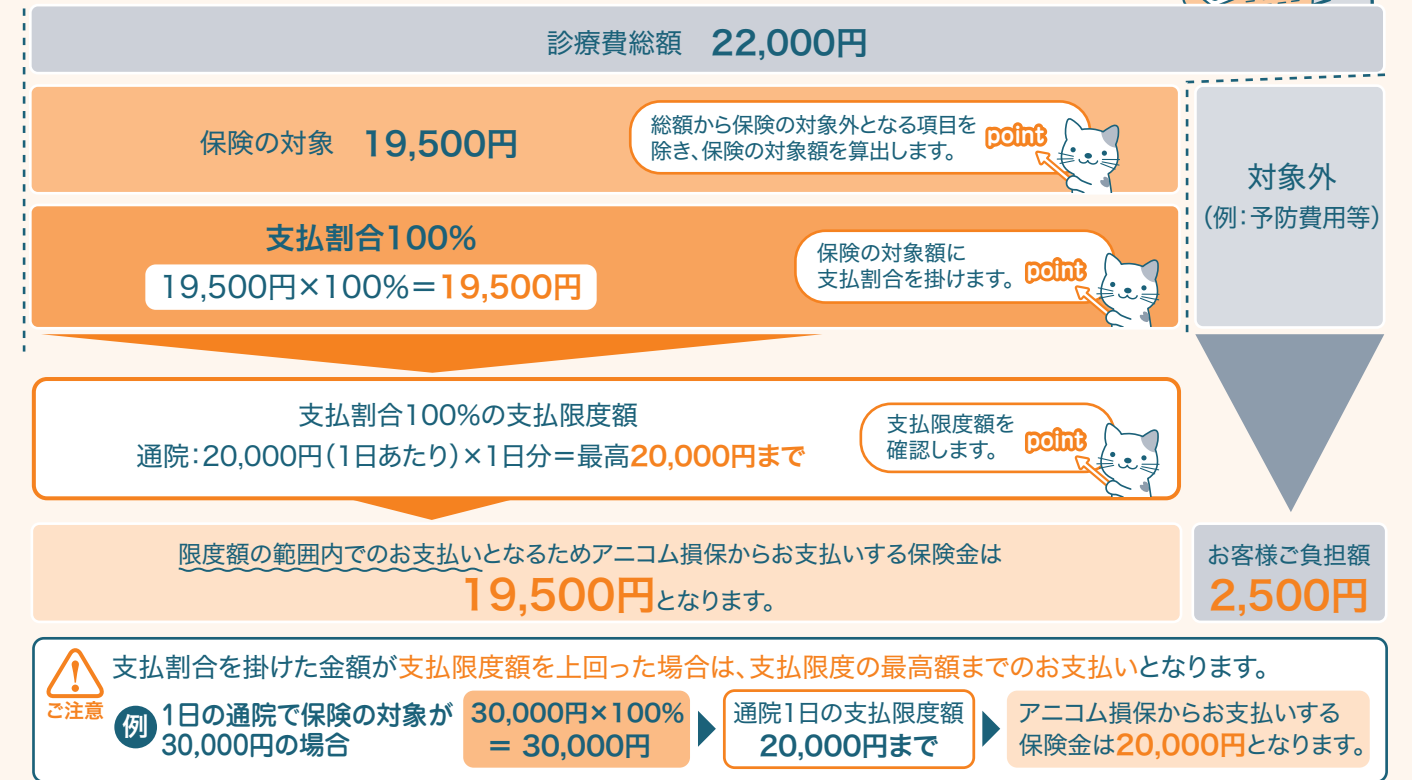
診療費総額　22,000円

保険の対象　19,500円

総額から保険の対象外となる項目を除き、保険の対象額を算出します。 point

対象外
（例：予防費用等）

支払割合100%
19,500円×100%＝19,500円

保険の対象額に支払割合を掛けます。 point

支払割合100%の支払限度額
通院：20,000円（1日あたり）×1日分＝最高20,000円まで

支払限度額を確認します。 point

限度額の範囲内でのお支払いとなるためアニコム損保からお支払いする保険金は
19,500円となります。

お客様ご負担額
2,500円

ご注意
支払割合を掛けた金額が支払限度額を上回った場合は、支払限度の最高額までのお支払いとなります。

例 1日の通院で保険の対象が30,000円の場合

30,000円×100%
＝ 30,000円

通院1日の支払限度額
20,000円まで

アニコム損保からお支払いする保険金は20,000円となります。